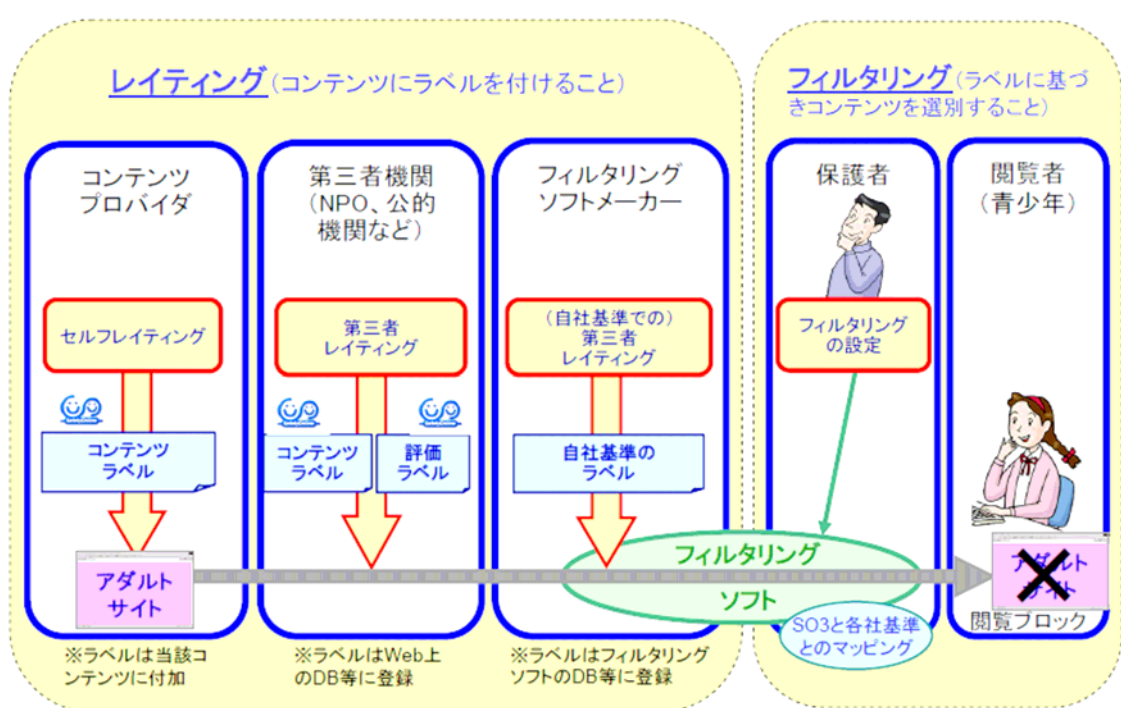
レイティング（コンテンツにラベルを付けること）

フィルタリング（ラベルに基づきコンテンツを選別すること）

コンテンツプロバイダ

セルフレイティング

コンテンツラベル

アダルトサイト

※ラベルは当該コンテンツに付加

第三者機関（NPO、公的機関など）

第三者レイティング

コンテンツラベル

評価ラベル

※ラベルはWeb上のDB等に登録

フィルタリングソフトメーカー

（自社基準での）第三者レイティング

自社基準のラベル

※ラベルはフィルタリングソフトのDB等に登録

フィルタリングソフト

保護者

フィルタリングの設定

SO3と各社基準とのマッピング

閲覧者（青少年）

アダルトサイト

閲覧ブロック